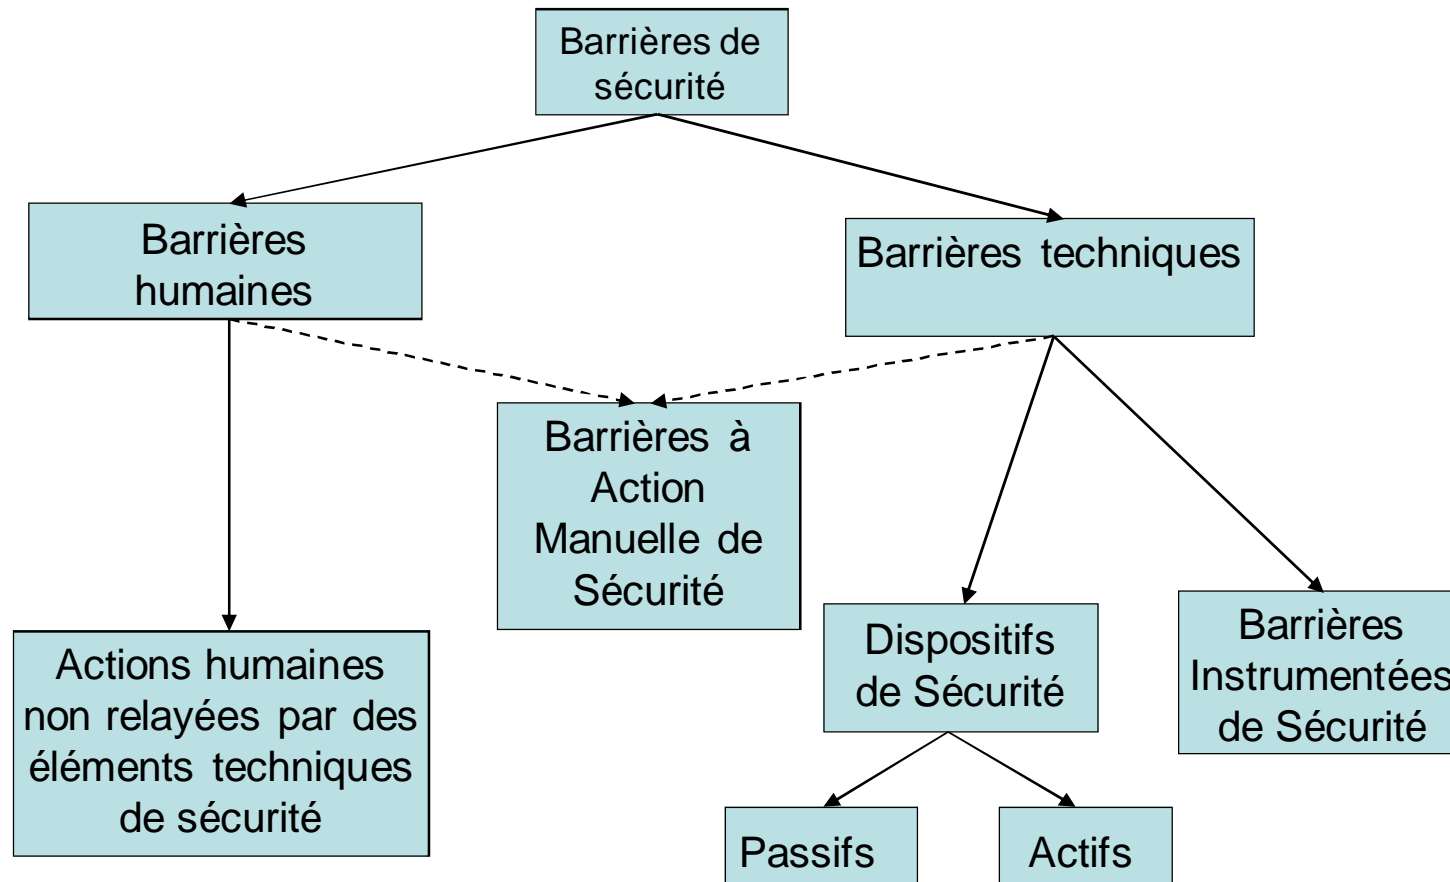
Barrières de sécurité

Barrières humaines

Barrières techniques

Barrières à Action Manuelle de Sécurité

Actions humaines non relayées par des éléments techniques de sécurité

Dispositifs de Sécurité

Barrières Instrumentées de Sécurité

Passifs

Actifs